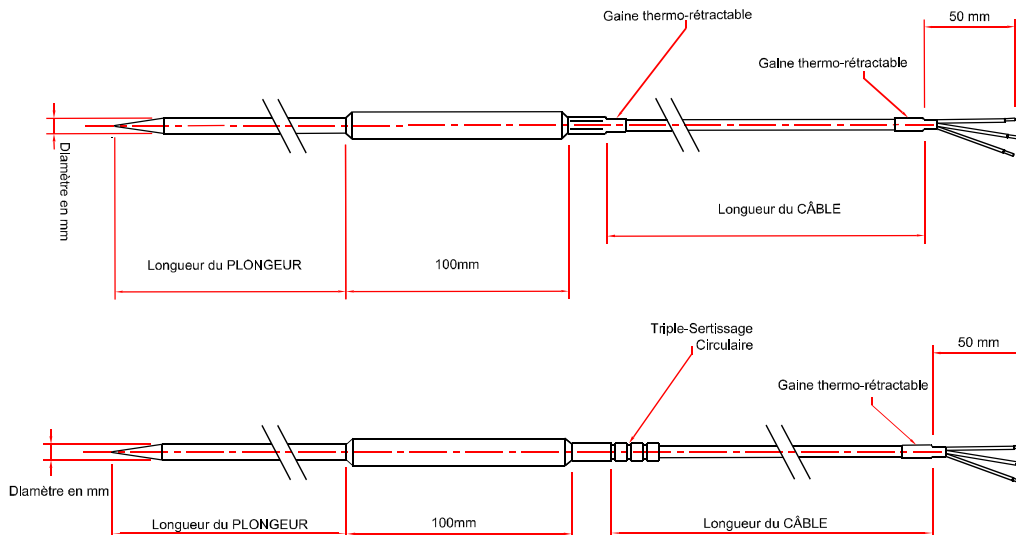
Gaine thermo-rétractable

50 mm

Gaine thermo-rétractable

Diamètre en mm

Longueur du CÂBLE

Longueur du PLONGEUR

100mm

Triple-Sertissage
Circulaire

50 mm

Gaine thermo-rétractable

Diamètre en mm

Longueur du PLONGEUR

100mm

Longueur du CÂBLE